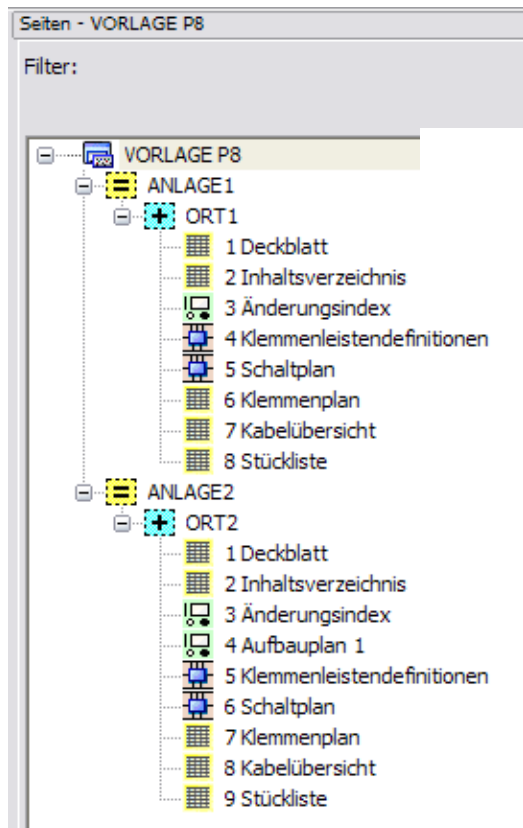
Seiten - VORLAGE P8

Filter:

VORLAGE P8
ANLAGE1
ORT1
1 Deckblatt
2 Inhaltsverzeichnis
3 Änderungsindex
4 Klemmenleistendefinitionen
5 Schaltplan
6 Klemmenplan
7 Kabelübersicht
8 Stückliste
ANLAGE2
ORT2
1 Deckblatt
2 Inhaltsverzeichnis
3 Änderungsindex
4 Aufbauplan 1
5 Klemmenleistendefinitionen
6 Schaltplan
7 Klemmenplan
8 Kabelübersicht
9 Stückliste